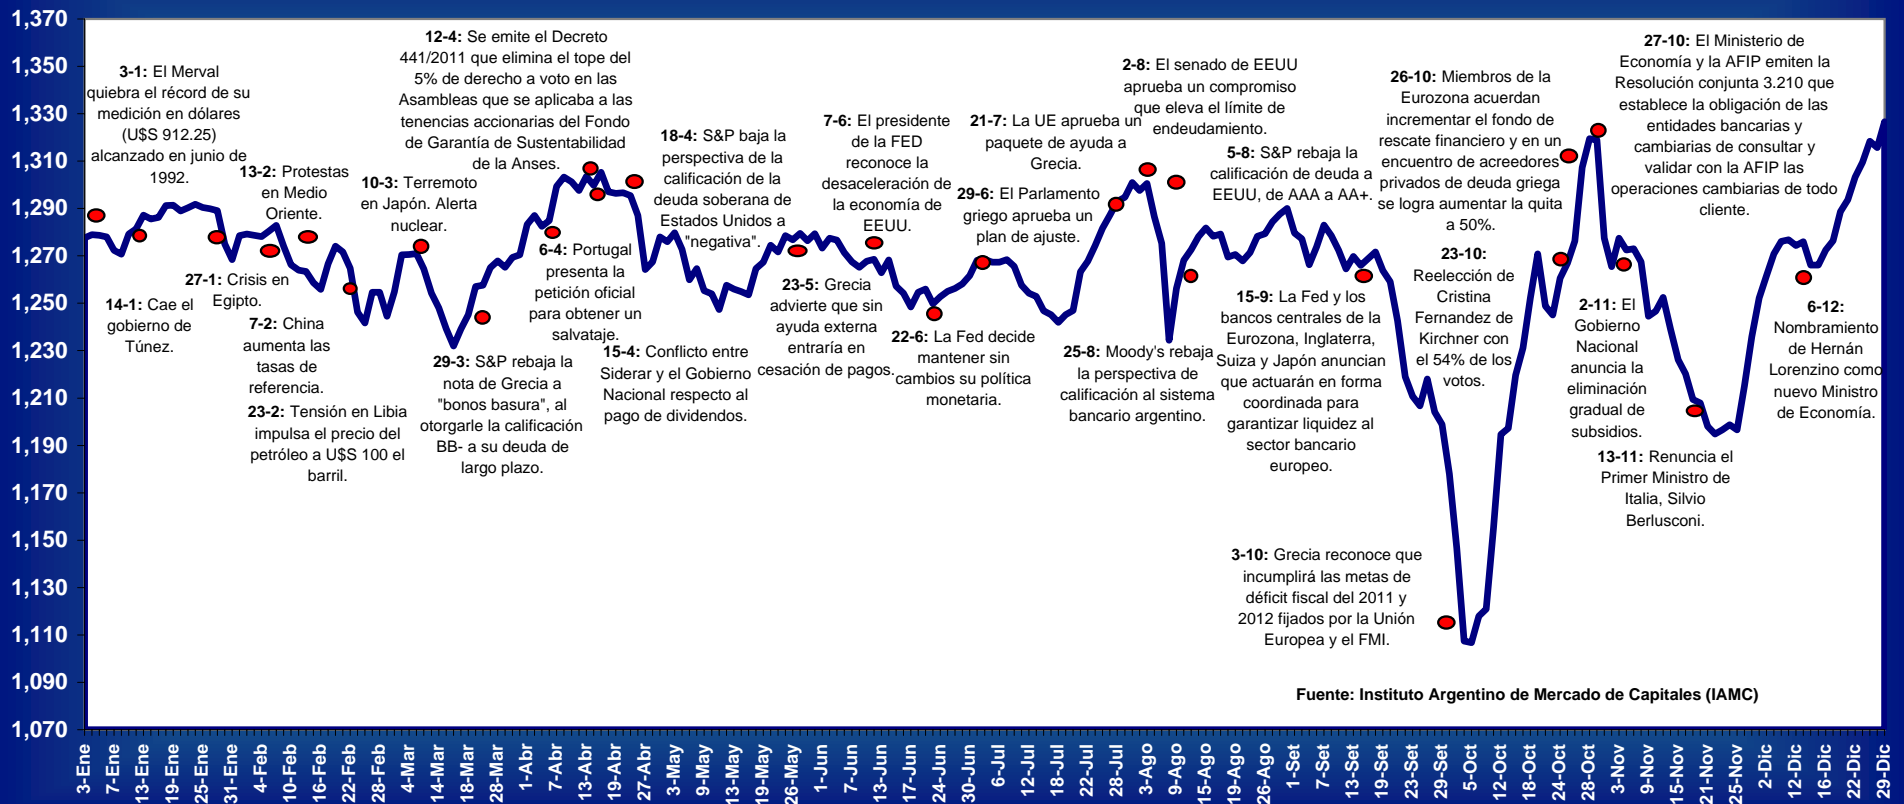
1,370
1,350
1,330
1,310
1,290
1,270
1,250
1,230
1,210
1,190
1,170
1,150
1,130
1,110
1,090
1,070

**3-1:** El Merval quiebra el récord de su medición en dólares (U$S 912.25) alcanzado en junio de 1992.

**14-1:** Cae el gobierno de Túnez.

**13-2:** Protestas en Medio Oriente.

**27-1:** Crisis en Egipto.

**7-2:** China aumenta las tasas de referencia.

**23-2:** Tensión en Libia impulsa el precio del petróleo a U$S 100 el barril.

**10-3:** Terremoto en Japón. Alerta nuclear.

**12-4:** Se emite el Decreto 441/2011 que elimina el tope del 5% de derecho a voto en las Asambleas que se aplicaba a las tenencias accionarias del Fondo de Garantía de Sustentabilidad de la Anses.

**29-3:** S&P rebaja la nota de Grecia a "bonos basura", al otorgarle la calificación BB- a su deuda de largo plazo.

**6-4:** Portugal presenta la petición oficial para obtener un salvataje.

**15-4:** Conflicto entre Siderar y el Gobierno Nacional respecto al pago de dividendos.

**18-4:** S&P baja la perspectiva de la calificación de la deuda soberana de Estados Unidos a "negativa".

**23-5:** Grecia advierte que sin ayuda externa entraría en cesación de pagos.

**7-6:** El presidente de la FED reconoce la desaceleración de la economía de EEUU.

**22-6:** La Fed decide mantener sin cambios su política monetaria.

**21-7:** La UE aprueba un paquete de ayuda a Grecia.

**29-6:** El Parlamento griego aprueba un plan de ajuste.

**2-8:** El senado de EEUU aprueba un compromiso que eleva el límite de endeudamiento.

**25-8:** Moody's rebaja la perspectiva de calificación al sistema bancario argentino.

**5-8:** S&P rebaja la calificación de deuda a EEUU, de AAA a AA+.

**15-9:** La Fed y los bancos centrales de la Eurozona, Inglaterra, Suiza y Japón anuncian que actuarán en forma coordinada para garantizar liquidez al sector bancario europeo.

**3-10:** Grecia reconoce que incumplirá las metas de déficit fiscal del 2011 y 2012 fijados por la Unión Europea y el FMI.

**26-10:** Miembros de la Eurozona acuerdan incrementar el fondo de rescate financiero y en un encuentro de acreedores privados de deuda griega se logra aumentar la quita a 50%.

**23-10:** Reelección de Cristina Fernandez de Kirchner con el 54% de los votos.

**2-11:** El Gobierno Nacional anuncia la eliminación gradual de subsidios.

**13-11:** Renuncia el Primer Ministro de Italia, Silvio Berlusconi.

**27-10:** El Ministerio de Economía y la AFIP emiten la Resolución conjunta 3.210 que establece la obligación de las entidades bancarias y cambiarias de consultar y validar con la AFIP las operaciones cambiarias de todo cliente.

**6-12:** Nombramiento de Hernán Lorenzino como nuevo Ministro de Economía.

**Fuente: Instituto Argentino de Mercado de Capitales (IAMC)**

3-Ene 7-Ene 13-Ene 19-Ene 25-Ene 31-Ene 4-Feb 10-Feb 16-Feb 22-Feb 28-Feb 4-Mar 14-Mar 18-Mar 28-Mar 1-Abr 7-Abr 13-Abr 19-Abr 27-Abr 3-May 9-May 13-May 19-May 26-May 1-Jun 7-Jun 13-Jun 17-Jun 24-Jun 30-Jun 6-Jul 12-Jul 18-Jul 22-Jul 28-Jul 3-Ago 9-Ago 15-Ago 19-Ago 26-Ago 1-Set 7-Set 13-Set 19-Set 23-Set 29-Set 5-Oct 12-Oct 18-Oct 24-Oct 28-Oct 3-Nov 9-Nov 15-Nov 21-Nov 25-Nov 2-Dic 12-Dic 16-Dic 22-Dic 29-Dic